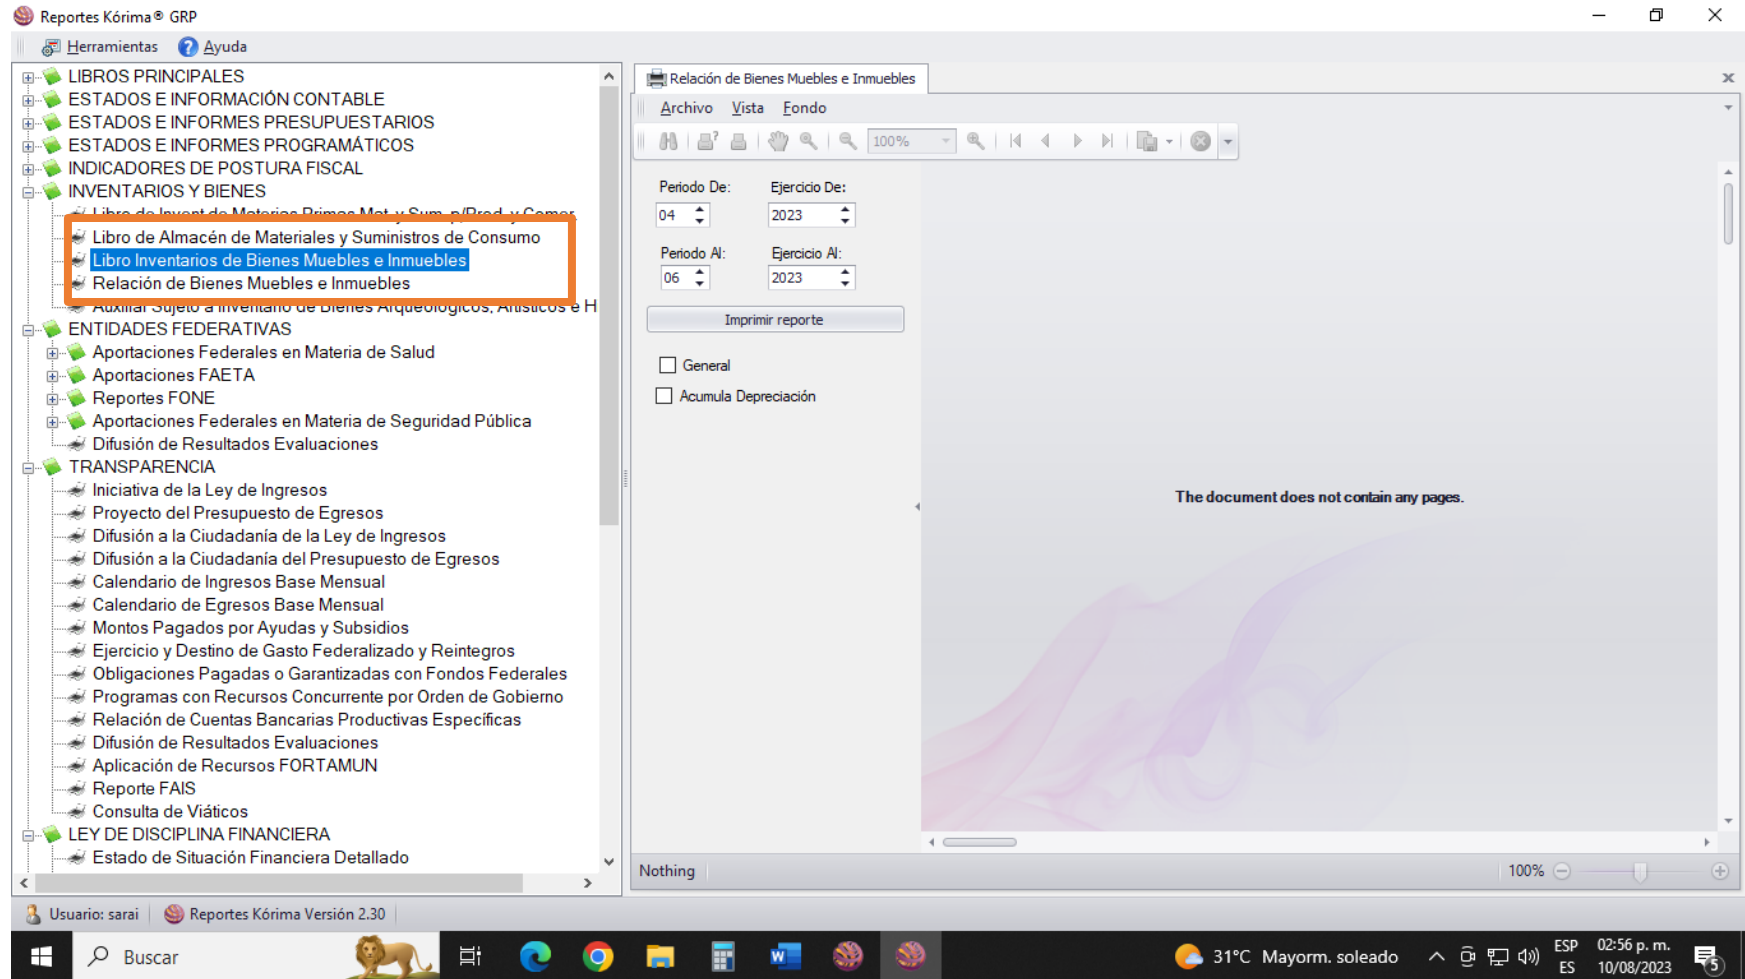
Reportes Kórima® GRP

Herramientas Ayuda

LIBROS PRINCIPALES
ESTADOS E INFORMACIÓN CONTABLE
ESTADOS E INFORMES PRESUPUESTARIOS
ESTADOS E INFORMES PROGRAMÁTICOS
INDICADORES DE POSTURA FISCAL
INVENTARIOS Y BIENES
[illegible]
Libro de Almacén de Materiales y Suministros de Consumo
Libro Inventarios de Bienes Muebles e Inmuebles
Relación de Bienes Muebles e Inmuebles
Auxiliar Sujeto a Inventario de Bienes Arqueológicos, Artísticos e H
ENTIDADES FEDERATIVAS
Aportaciones Federales en Materia de Salud
Aportaciones FAETA
Reportes FONE
Aportaciones Federales en Materia de Seguridad Pública
Difusión de Resultados Evaluaciones
TRANSPARENCIA
Iniciativa de la Ley de Ingresos
Proyecto del Presupuesto de Egresos
Difusión a la Ciudadanía de la Ley de Ingresos
Difusión a la Ciudadanía del Presupuesto de Egresos
Calendario de Ingresos Base Mensual
Calendario de Egresos Base Mensual
Montos Pagados por Ayudas y Subsidios
Ejercicio y Destino de Gasto Federalizado y Reintegros
Obligaciones Pagadas o Garantizadas con Fondos Federales
Programas con Recursos Concurrente por Orden de Gobierno
Relación de Cuentas Bancarias Productivas Específicas
Difusión de Resultados Evaluaciones
Aplicación de Recursos FORTAMUN
Reporte FAIS
Consulta de Viáticos
LEY DE DISCIPLINA FINANCIERA
Estado de Situación Financiera Detallado

Relación de Bienes Muebles e Inmuebles

Archivo Vista Fondo

100%

Periodo De: 04
Ejercicio De: 2023
Periodo Al: 06
Ejercicio Al: 2023

Imprimir reporte

General
Acumula Depreciación

The document does not contain any pages.

Nothing 100%

Usuario: sarai Reportes Kórima Versión 2.30

Buscar 31°C Mayorm. soleado ESP ES 02:56 p. m. 10/08/2023 5